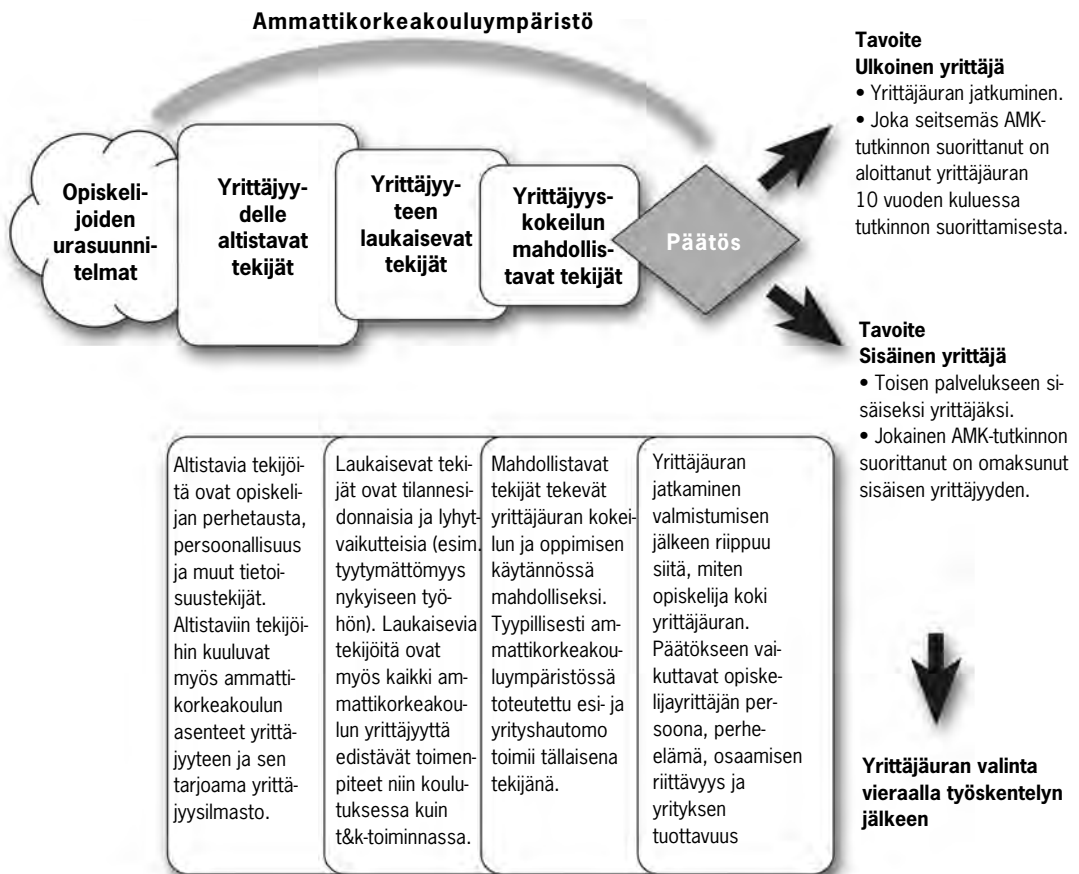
Ammattikorkeakouluympäristö

Opiskelijoiden urasuunnitelmat

Yrittäjyydelle altistavat tekijät

Yrittäjyyteen laukaisevat tekijät

Yrittäjyyskokeilun mahdollistavat tekijät

Päätös

Tavoite
Ulkoinen yrittäjä
• Yrittäjäuran jatkuminen.
• Joka seitsemäs AMK-tutkinnon suorittanut on aloittanut yrittäjäuran 10 vuoden kuluessa tutkinnon suorittamisesta.

Tavoite
Sisäinen yrittäjä
• Toisen palvelukseen sisäiseksi yrittäjäksi.
• Jokainen AMK-tutkinnon suorittanut on omaksunut sisäisen yrittäjyyden.

Altistavia tekijöitä ovat opiskelijan perhetausta, persoonallisuus ja muut tietoisuustekijät. Altistaviin tekijöihin kuuluvat myös ammattikorkeakoulun asenteet yrittäjyyteen ja sen tarjoama yrittäjyysilmasto.

Laukaisevat tekijät ovat tilannesidonnaisia ja lyhytvaikutteisia (esim. tyytymättömyys nykyiseen työhön). Laukaisevia tekijöitä ovat myös kaikki ammattikorkeakoulun yrittäjyyttä edistävät toimenpiteet niin koulutuksessa kuin t&k-toiminnassa.

Mahdollistavat tekijät tekevät yrittäjäuran kokeilun ja oppimisen käytännössä mahdolliseksi. Tyypillisesti ammattikorkeakouluympäristössä toteutettu esi- ja yrityshautomo toimii tällaisena tekijänä.

Yrittäjäuran jatkaminen valmistumisen jälkeen riippuu siitä, miten opiskelija koki yrittäjäuran. Päätökseen vaikuttavat opiskelijayrittäjän persoona, perhe-elämä, osaamisen riittävyys ja yrityksen tuottavuus

Yrittäjäuran valinta vieraalla työskentelyn jälkeen